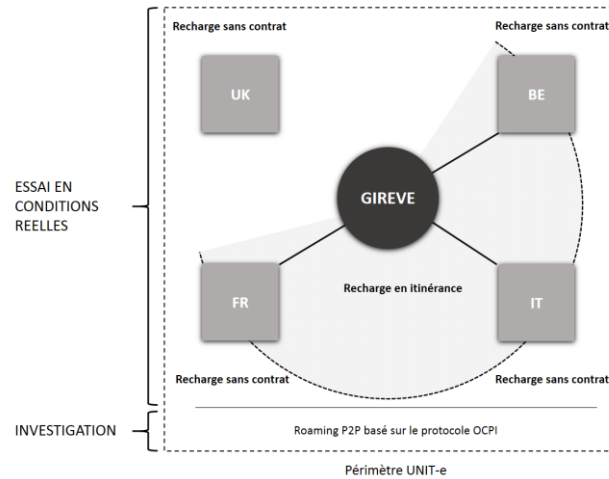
ESSAI EN CONDITIONS REELLES

Recharge sans contrat

UK

Recharge sans contrat

BE

GIREVE

FR

Recharge en itinérance

IT

Recharge sans contrat

Recharge sans contrat

INVESTIGATION

Roaming P2P basé sur le protocole OCPI

Périmètre UNIT-e